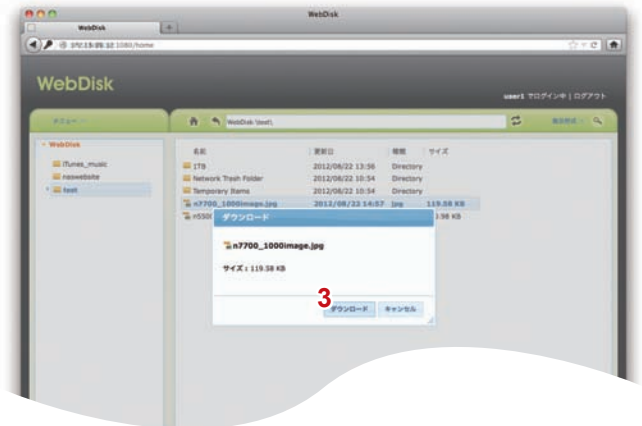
WebDisk

WebDisk

192.168.88.32:1080/home

WebDisk

user1 でログイン中 | ログアウト

メニュー

WebDisk\test\

検索

WebDisk
iTunes_music
naswebsite
test

| 名前 | 更新日 | 種類 | サイズ |
|---|---|---|---|
| 178 | 2012/08/22 13:56 | Directory | |
| Network Trash Folder | 2012/08/22 10:54 | Directory | |
| Temporary Items | 2012/08/22 10:54 | Directory | |
| n7700_1000image.jpg | 2012/08/22 14:57 | jpg | 119.58 KB |
| n550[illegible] | | | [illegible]3.98 KB |

ダウンロード

n7700_1000image.jpg

サイズ：119.58 KB

3

ダウンロード キャンセル